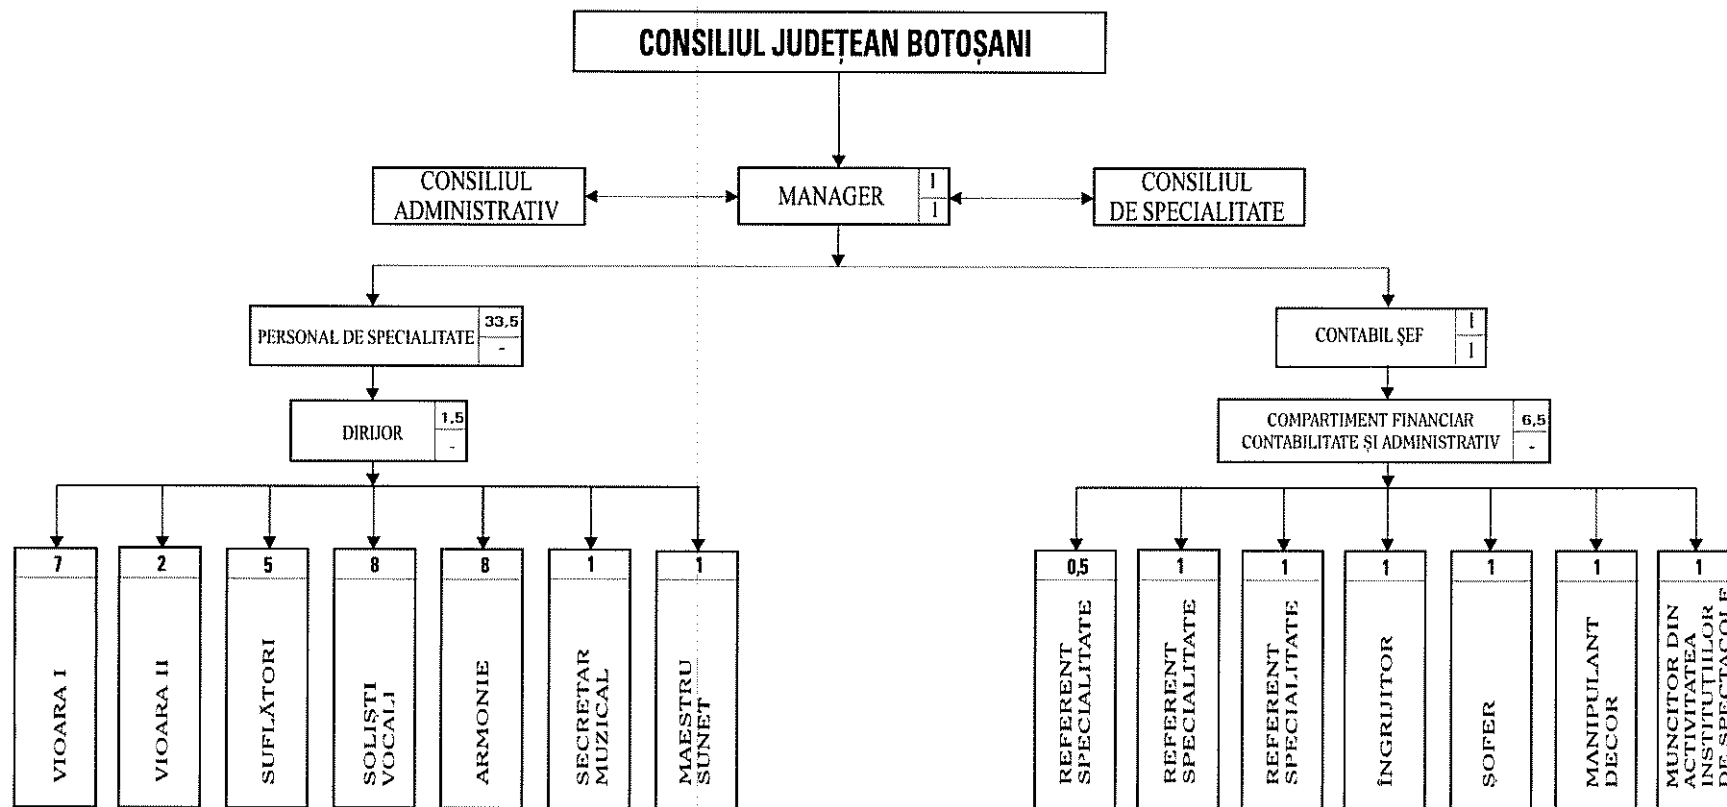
CONSILIUL JUDEȚEAN BOTOȘANI

CONSILIUL ADMINISTRATIV

MANAGER 1 1

CONSILIUL DE SPECIALITATE

PERSONAL DE SPECIALITATE 33,5 -

DIRIJOR 1,5 -

7 VIOARA I

2 VIOARA II

5 SUFLĂTORI

8 SOLIȘTI VOCALI

8 ARMONIE

1 SECRETAR MUZICAL

1 MAESTRU SUNET

CONTABIL ȘEF 1 1

COMPARTIMENT FINANCIAR CONTABILITATE ȘI ADMINISTRATIV 6,5 -

0,5 REFERENT SPECIALITATE

1 REFERENT SPECIALITATE

1 REFERENT SPECIALITATE

1 ÎNGRIJITOR

1 ȘOFER

1 MANIPULANT DECOR

1 MUNCITOR DIN ACTIVITATEA INSTITUȚIILOR DE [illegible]